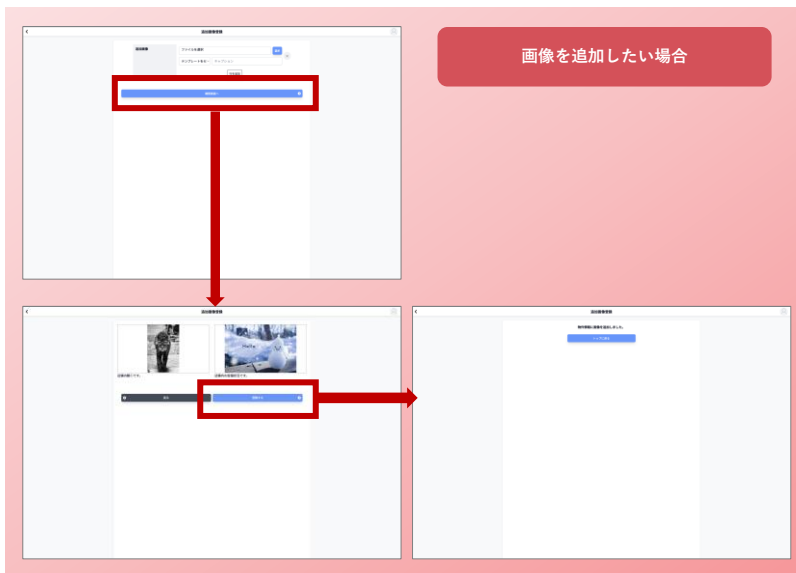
画像を追加したい場合

追加画像登録

追加画像

ファイルを選択

参照

テンプレートを付ける

キャプション

登録確認へ

追加画像登録

Hello

戻る

登録する

追加画像登録

追加画像に画像を追加しました。

トップに戻る